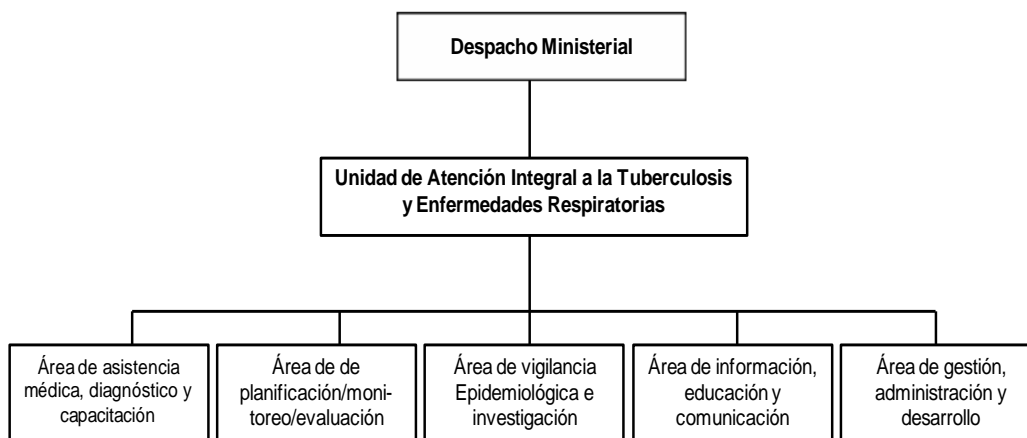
Despacho Ministerial

Unidad de Atención Integral a la Tuberculosis y Enfermedades Respiratorias

Área de asistencia médica, diagnóstico y capacitación

Área de de planificación/monitoreo/evaluación

Área de vigilancia Epidemiológica e investigación

Área de información, educación y comunicación

Área de gestión, administración y desarrollo